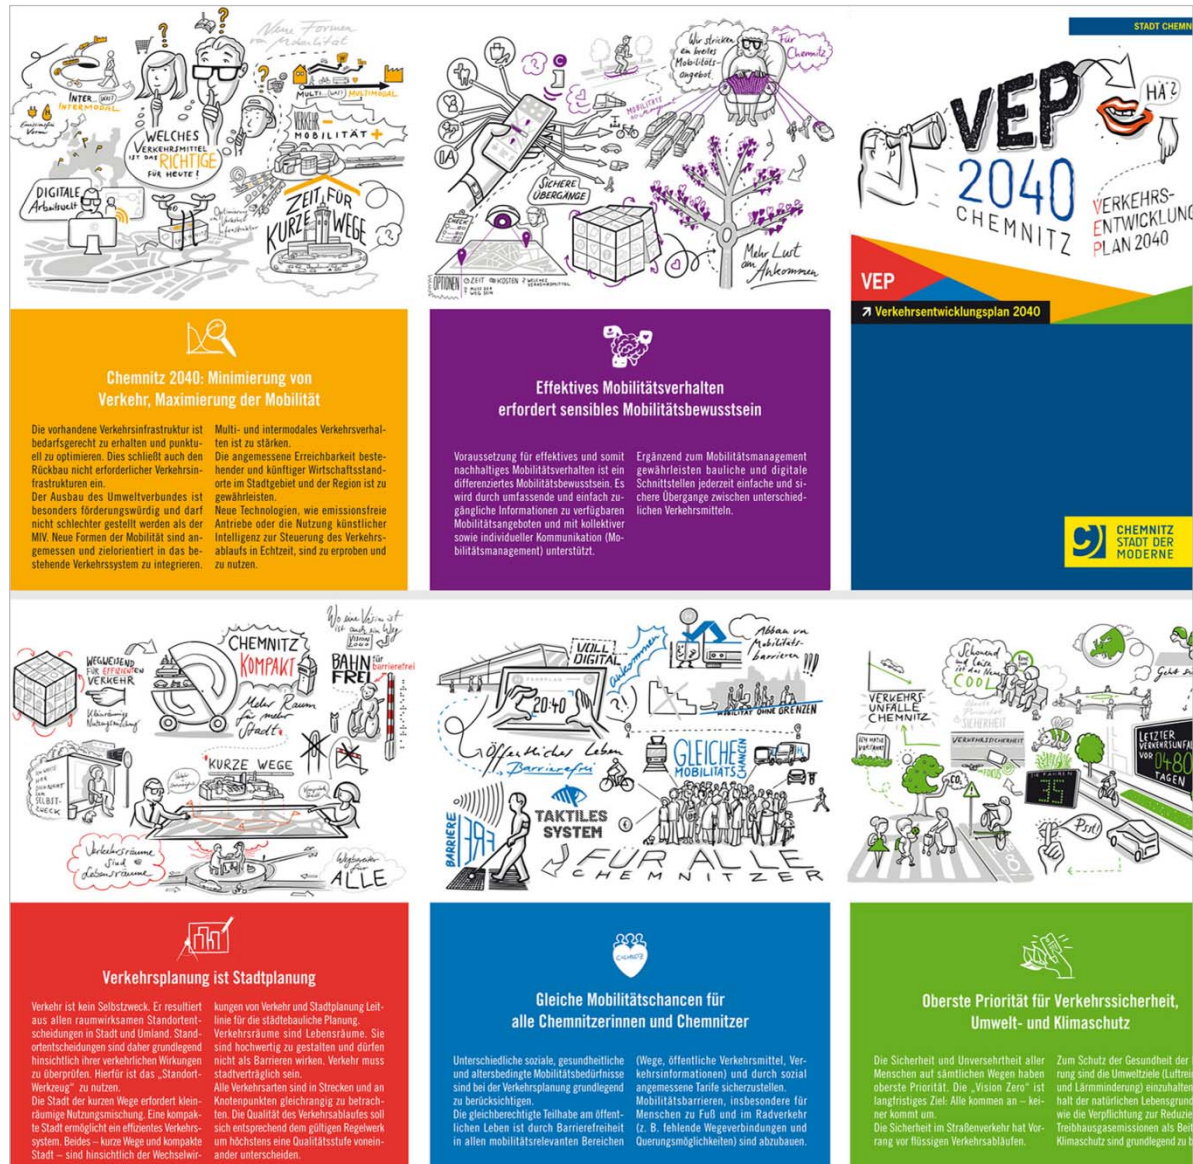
Neue Formen von Mobilität

INTER... (WAS?) INTERMODAL

WELCHES VERKEHRSMITTEL IST DAS RICHTIGE FÜR HEUTE?

MULTI- (WAS?) MULTIMODAL

VERKEHR - MOBILITÄT +

DIGITALE Arbeitswelt

ZEIT FÜR KURZE WEGE

Wir stricken ein breites Mobilitätsangebot

Für Chemnitz

SICHERE ÜBERGÄNGE

OPTIONEN ZEIT KOSTEN WELCHES VERKEHRSMITTEL

Mehr Lust am Ankommen

STADT CHEMN

VEP 2040 CHEMNITZ

HÄ?

VERKEHRS-ENTWICKLUNG PLAN 2040

VEP

↗ Verkehrsentwicklungsplan 2040

Chemnitz 2040: Minimierung von Verkehr, Maximierung der Mobilität

Die vorhandene Verkehrsinfrastruktur ist bedarfsgerecht zu erhalten und punktuell zu optimieren. Dies schließt auch den Rückbau nicht erforderlicher Verkehrsinfrastrukturen ein.
Der Ausbau des Umweltverbundes ist besonders förderungswürdig und darf nicht schlechter gestellt werden als der MIV. Neue Formen der Mobilität sind angemessen und zielorientiert in das bestehende Verkehrssystem zu integrieren.

Multi- und intermodales Verkehrsverhalten ist zu stärken.
Die angemessene Erreichbarkeit bestehender und künftiger Wirtschaftsstandorte im Stadtgebiet und der Region ist zu gewährleisten.
Neue Technologien, wie emissionsfreie Antriebe oder die Nutzung künstlicher Intelligenz zur Steuerung des Verkehrsablaufs in Echtzeit, sind zu erproben und zu nutzen.

Effektives Mobilitätsverhalten erfordert sensibles Mobilitätsbewusstsein

Voraussetzung für effektives und somit nachhaltiges Mobilitätsverhalten ist ein differenziertes Mobilitätsbewusstsein. Es wird durch umfassende und einfach zugängliche Informationen zu verfügbaren Mobilitätsangeboten und mit kollektiver sowie individueller Kommunikation (Mobilitätsmanagement) unterstützt.

Ergänzend zum Mobilitätsmanagement gewährleisten bauliche und digitale Schnittstellen jederzeit einfache und sichere Übergänge zwischen unterschiedlichen Verkehrsmitteln.

CHEMNITZ STADT DER MODERNE

WEGWEISEND FÜR EFFIZIENTEN VERKEHR

CHEMNITZ KOMPAKT

BAHN FREI für barrierefrei

Mehr Raum für mehr Stadt.

KURZE WEGE

Verkehrsräume sind Lebensräume

ALLE

VOLL DIGITAL

Abbau von Mobilitätsbarrieren!!!

MOBILITÄT OHNE GRENZEN

Öffentliches Leben Barrierefrei

GLEICHE MOBILITÄTSCHANCEN

TAKTILES SYSTEM

BARRIEREFREI

FÜR ALLE CHEMNITZER

VERKEHRSUNFÄLLE CHEMNITZ

COOL

SICHERHEIT

LETZTER VERKEHRSUNFALL VOR 0480 TAGEN

Psst!

Verkehrsplanung ist Stadtplanung

Verkehr ist kein Selbstzweck. Er resultiert aus allen raumwirksamen Standortentscheidungen in Stadt und Umland. Standortentscheidungen sind daher grundlegend hinsichtlich ihrer verkehrlichen Wirkungen zu überprüfen. Hierfür ist das „Standort-Werkzeug" zu nutzen.
Die Stadt der kurzen Wege erfordert kleinräumige Nutzungsmischung. Eine kompakte Stadt ermöglicht ein effizientes Verkehrssystem. Beides – kurze Wege und kompakte Stadt – sind hinsichtlich der Wechselwir-

kungen von Verkehr und Stadtplanung Leitlinie für die städtebauliche Planung.
Verkehrsräume sind Lebensräume. Sie sind hochwertig zu gestalten und dürfen nicht als Barrieren wirken. Verkehr muss stadtverträglich sein.
Alle Verkehrsarten sind in Strecken und an Knotenpunkten gleichrangig zu betrachten. Die Qualität des Verkehrsablaufes soll sich entsprechend dem gültigen Regelwerk um höchstens eine Qualitätsstufe voneinander unterscheiden.

Gleiche Mobilitätschancen für alle Chemnitzerinnen und Chemnitzer

Unterschiedliche soziale, gesundheitliche und altersbedingte Mobilitätsbedürfnisse sind bei der Verkehrsplanung grundlegend zu berücksichtigen.
Die gleichberechtigte Teilhabe am öffentlichen Leben ist durch Barrierefreiheit in allen mobilitätsrelevanten Bereichen

(Wege, öffentliche Verkehrsmittel, Verkehrsinformationen) und durch sozial angemessene Tarife sicherzustellen.
Mobilitätsbarrieren, insbesondere für Menschen zu Fuß und im Radverkehr (z. B. fehlende Wegeverbindungen und Querungsmöglichkeiten) sind abzubauen.

Oberste Priorität für Verkehrssicherheit, Umwelt- und Klimaschutz

Die Sicherheit und Unversehrtheit aller Menschen auf sämtlichen Wegen haben oberste Priorität. Die „Vision Zero" ist langfristiges Ziel: Alle kommen an – keiner kommt um.
Die Sicherheit im Straßenverkehr hat Vorrang vor flüssigen Verkehrsabläufen.

Zum Schutz der Gesundheit der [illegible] rung sind die Umweltziele (Luftrei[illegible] und Lärmminderung) einzuhalten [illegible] halt der natürlichen Lebensgrund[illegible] wie die Verpflichtung zur Reduzie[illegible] Treibhausgasemissionen als Beit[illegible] Klimaschutz sind grundlegend zu b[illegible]